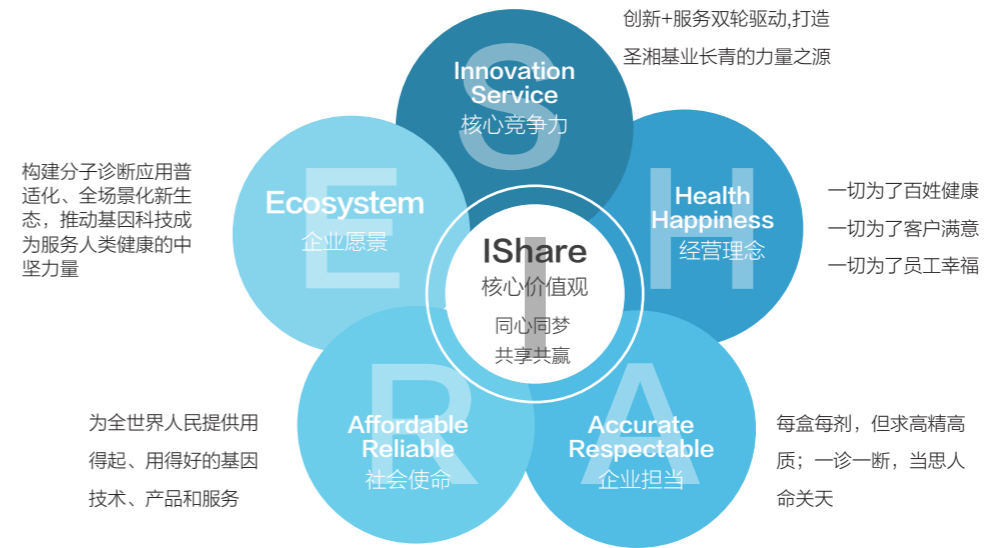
创新+服务双轮驱动,打造
圣湘基业长青的力量之源

S
Innovation
Service
核心竞争力

构建分子诊断应用普适化、全场景化新生态，推动基因科技成为服务人类健康的中坚力量

E
Ecosystem
企业愿景

H
Health
Happiness
经营理念

一切为了百姓健康
一切为了客户满意
一切为了员工幸福

IShare
核心价值观
同心同梦
共享共赢

I

为全世界人民提供用得起、用得好的基因技术、产品和服务

R
Affordable
Reliable
社会使命

A
Accurate
Respectable
企业担当

每盒每剂，但求高精高质；一诊一断，当思人命关天